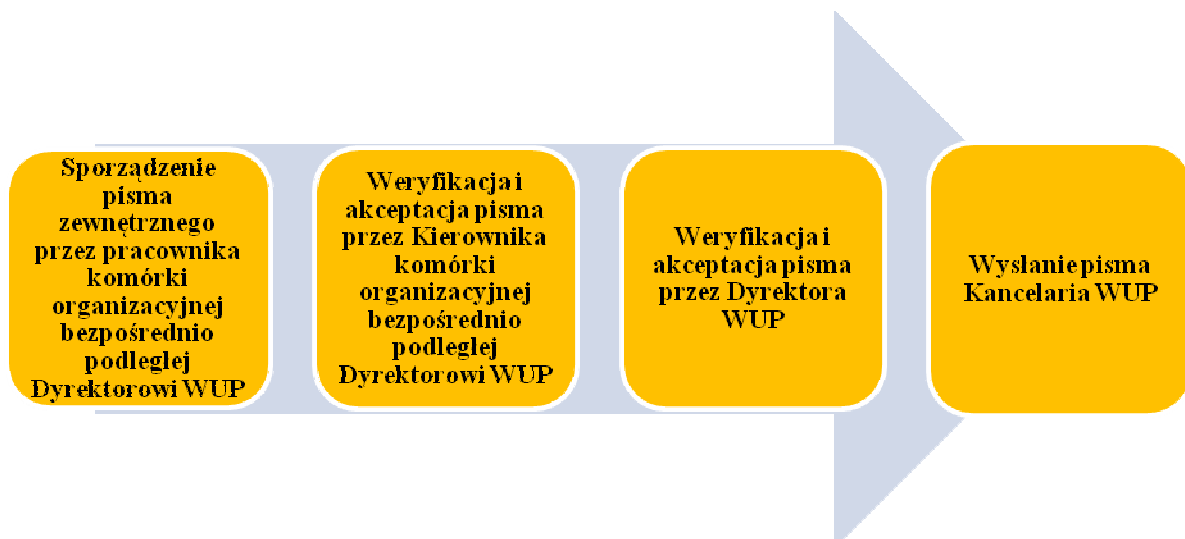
Sporządzenie pisma zewnętrznego przez pracownika komórki organizacyjnej bezpośrednio podległej Dyrektorowi WUP

Weryfikacja i akceptacja pisma przez Kierownika komórki organizacyjnej bezpośrednio podległej Dyrektorowi WUP

Weryfikacja i akceptacja pisma przez Dyrektora WUP

Wysłanie pisma Kancelaria WUP